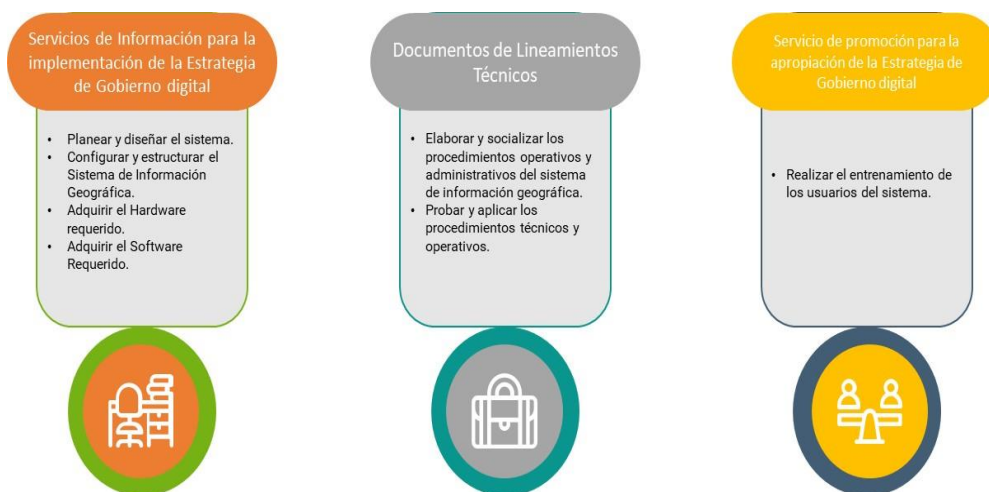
Servicios de Información para la implementación de la Estrategia de Gobierno digital

• Planear y diseñar el sistema.
• Configurar y estructurar el Sistema de Información Geográfica.
• Adquirir el Hardware requerido.
• Adquirir el Software Requerido.

Documentos de Lineamientos Técnicos

• Elaborar y socializar los procedimientos operativos y administrativos del sistema de información geográfica.
• Probar y aplicar los procedimientos técnicos y operativos.

Servicio de promoción para la apropiación de la Estrategia de Gobierno digital

• Realizar el entrenamiento de los usuarios del sistema.